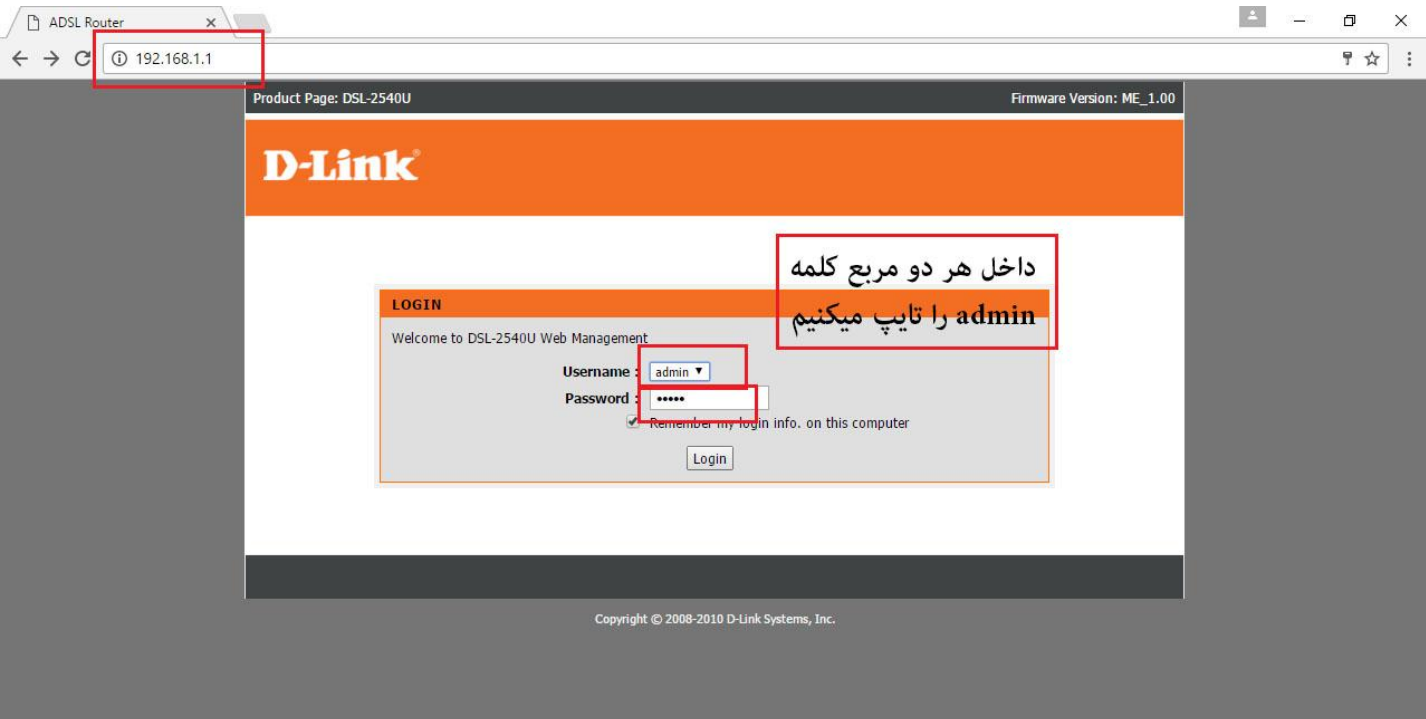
ADSL Router ×

192.168.1.1

Product Page: DSL-2540U

Firmware Version: ME_1.00

D-Link

داخل هر دو مربع کلمه
admin را تایپ میکنیم

LOGIN

Welcome to DSL-2540U Web Management

Username : admin

Password : •••••

Remember my login info. on this computer

Login

Copyright © 2008-2010 D-Link Systems, Inc.